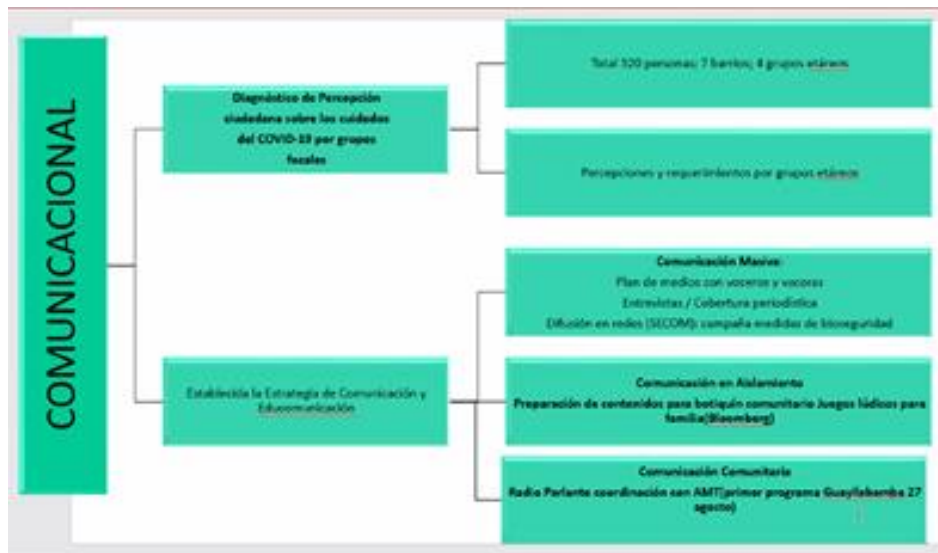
COMUNICACIONAL

Diagnóstico de Percepción ciudadana sobre los cuidados del COVID-19 por grupos focales

Total 320 personas; 7 barrios; 4 grupos etáreos

Percepciones y requerimientos por grupos etáreos

Establecida la Estrategia de Comunicación y Educomunicación

Comunicación Masiva:
Plan de medios con voceros y voceras
Entrevistas / Cobertura periodística
Difusión en redes (SECOM): campaña medidas de bioseguridad

Comunicación en Aislamiento
Preparación de contenidos para botiquín comunitario Juegos lúdicos para familia(Bloomberg)

Comunicación Comunitaria
Radio Parlante coordinación con AMT(primer programa Guayllabamba 27 agosto)